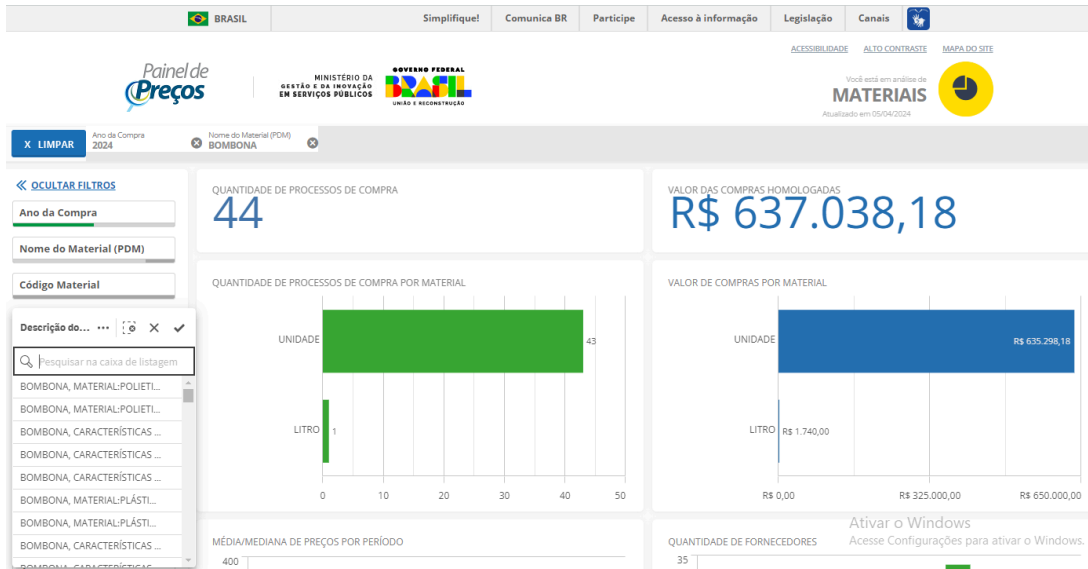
BRASIL | Simplifique! | Comunica BR | Participe | Acesso à informação | Legislação | Canais

ACESSIBILIDADE ALTO CONTRASTE MAPA DO SITE

Painel de Preços

MINISTÉRIO DA GESTÃO E DA INOVAÇÃO EM SERVIÇOS PÚBLICOS

GOVERNO FEDERAL BRASIL UNIÃO E RECONSTRUÇÃO

Você está em análise de
MATERIAIS
Atualizado em 05/04/2024

X LIMPAR

Ano da Compra
2024

Nome do Material (PDM)
BOMBONA

OCULTAR FILTROS

Ano da Compra

Nome do Material (PDM)

Código Material

Descrição do...

Pesquisar na caixa de listagem

BOMBONA, MATERIAL:POLIETI...
BOMBONA, MATERIAL:POLIETI...
BOMBONA, CARACTERÍSTICAS ...
BOMBONA, CARACTERÍSTICAS ...
BOMBONA, CARACTERÍSTICAS ...
BOMBONA, MATERIAL:PLÁSTI...
BOMBONA, MATERIAL:PLÁSTI...
BOMBONA, CARACTERÍSTICAS ...
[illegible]

QUANTIDADE DE PROCESSOS DE COMPRA
44

VALOR DAS COMPRAS HOMOLOGADAS
R$ 637.038,18

QUANTIDADE DE PROCESSOS DE COMPRA POR MATERIAL

UNIDADE 43
LITRO 1
0 10 20 30 40 50

VALOR DE COMPRAS POR MATERIAL

UNIDADE R$ 635.298,18
LITRO R$ 1.740,00
R$ 0,00 R$ 325.000,00 R$ 650.000,00

MÉDIA/MEDIANA DE PREÇOS POR PERÍODO
400

QUANTIDADE DE FORNECEDORES
35

Ativar o Windows
Acesse Configurações para ativar o Windows.